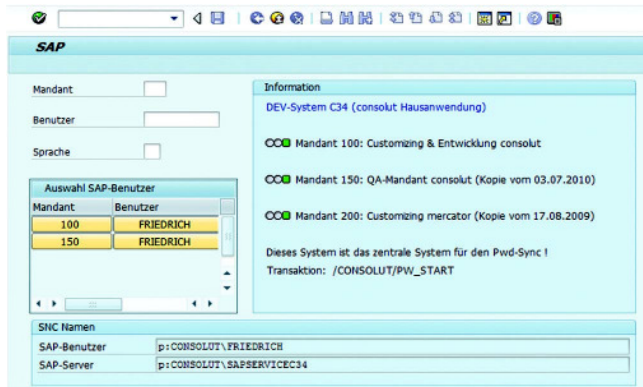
SAP

Mandant

Benutzer

Sprache

Auswahl SAP-Benutzer

| Mandant | Benutzer |
|---|---|
| 100 | FRIEDRICH |
| 150 | FRIEDRICH |

Information

DEV-System C34 (consolut Hausanwendung)

Mandant 100: Customizing & Entwicklung consolut

Mandant 150: QA-Mandant consolut (Kopie vom 03.07.2010)

Mandant 200: Customizing mercator (Kopie vom 17.08.2009)

Dieses System ist das zentrale System für den Pwd-Sync !
Transaktion: /CONSOLUT/PW_START

SNC Namen

SAP-Benutzer p:CONSOLUT\FRIEDRICH

SAP-Server p:CONSOLUT\SAPSERVICEC34